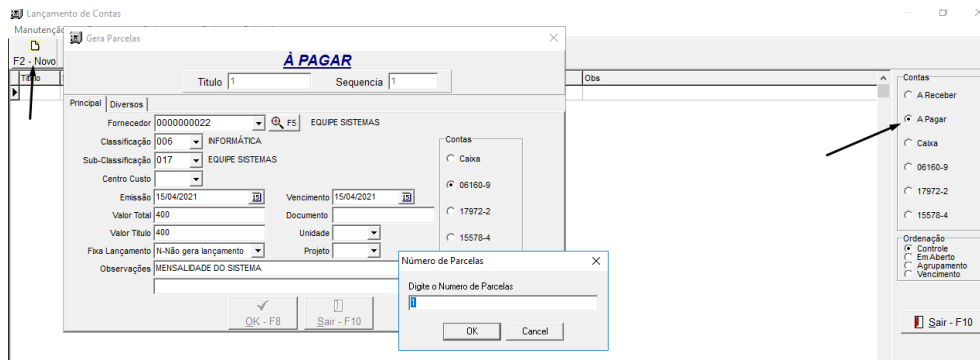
Lançamento de Contas
Manutençã
F2 - Novo
Titulo
Obs

Gera Parcelas
À PAGAR
Titulo 1
Sequencia 1
Principal
Diversos
Fornecedor 0000000022
F5
EQUIPE SISTEMAS
Classificação 006
INFORMÁTICA
Sub-Classificação 017
EQUIPE SISTEMAS
Centro Custo
Emissão 15/04/2021
Vencimento 15/04/2021
Valor Total 400
Documento
Valor Titulo 400
Unidade
Fixa Lançamento N-Não gera lançamento
Projeto
Observações MENSALIDADE DO SISTEMA
Contas
Caixa
06160-9
17972-2
15578-4
OK - F8
Sair - F10

Número de Parcelas
Digite o Numero de Parcelas
1
OK
Cancel

Contas
A Receber
A Pagar
Caixa
06160-9
17972-2
15578-4
Ordenação
Controle
Em Aberto
Agrupamento
Vencimento
Sair - F10